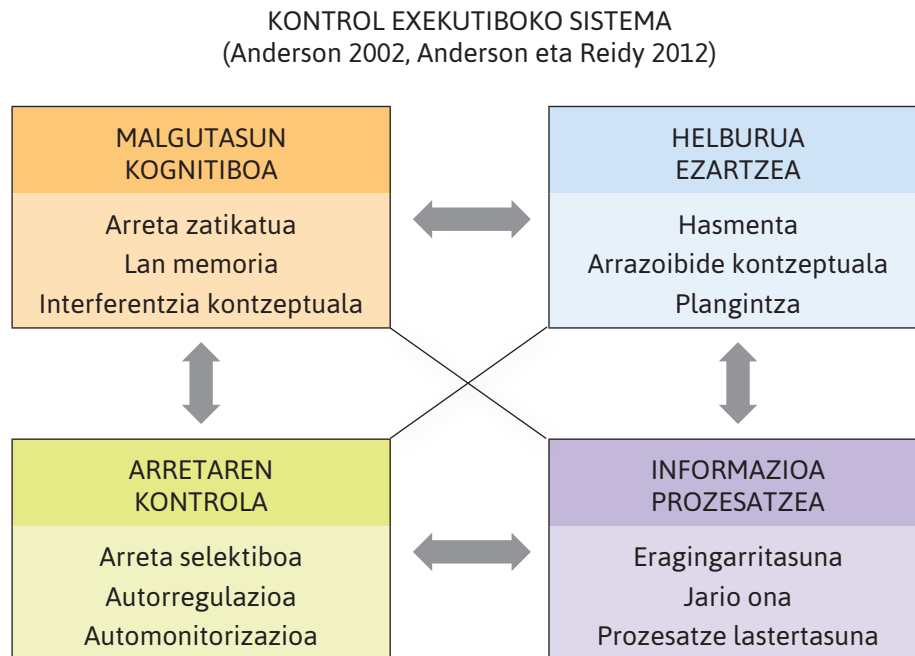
KONTROL EXEKUTIBOKO SISTEMA
(Anderson 2002, Anderson eta Reidy 2012)

MALGUTASUN KOGNITIBOA

Arreta zatikatua
Lan memoria
Interferentzia kontzeptuala

HELBURUA EZARTZEA

Hasmenta
Arrazoibide kontzeptuala
Plangintza

ARRETAREN KONTROLA

Arreta selektiboa
Autorregulazioa
Automonitorizazioa

INFORMAZIOA PROZESATZEA

Eragingarritasuna
Jario ona
Prozesatze lastertasuna